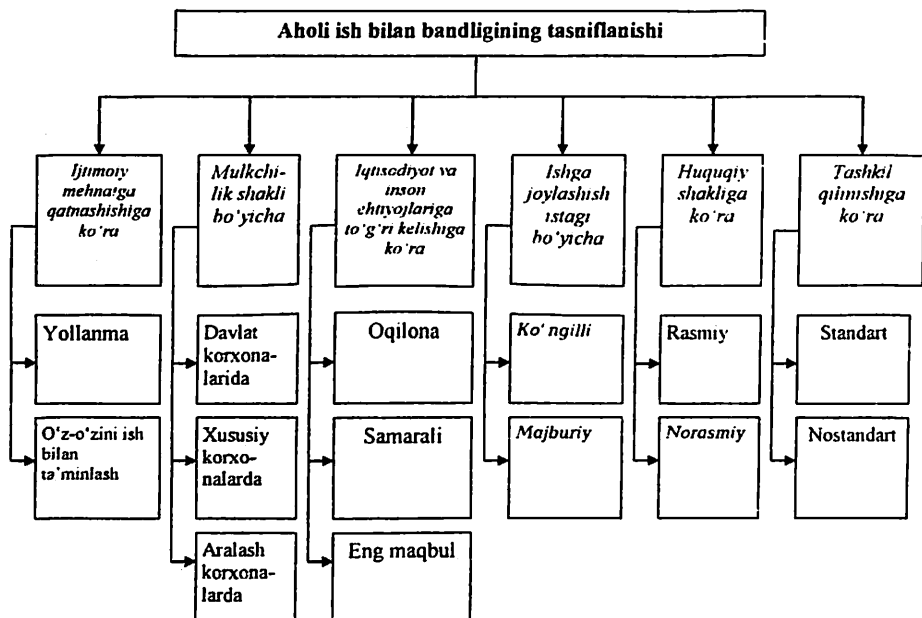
Aholi ish bilan bandligining tasniflanishi

Ijtimoiy mehnatga qatnashishiga ko'ra

Yollanma

O'z-o'zini ish bilan ta'minlash

Mulkchilik shakli bo'yicha

Davlat korxonalarida

Xususiy korxonalarda

Aralash korxonalarda

Iqtisodiyot va inson ehtiyojlariga to'g'ri kelishiga ko'ra

Oqilona

Samarali

Eng maqbul

Ishga joylashish istagi bo'yicha

Ko'ngilli

Majburiy

Huquqiy shakliga ko'ra

Rasmiy

Norasmiy

Tashkil qilinishiga ko'ra

Standart

Nostandart